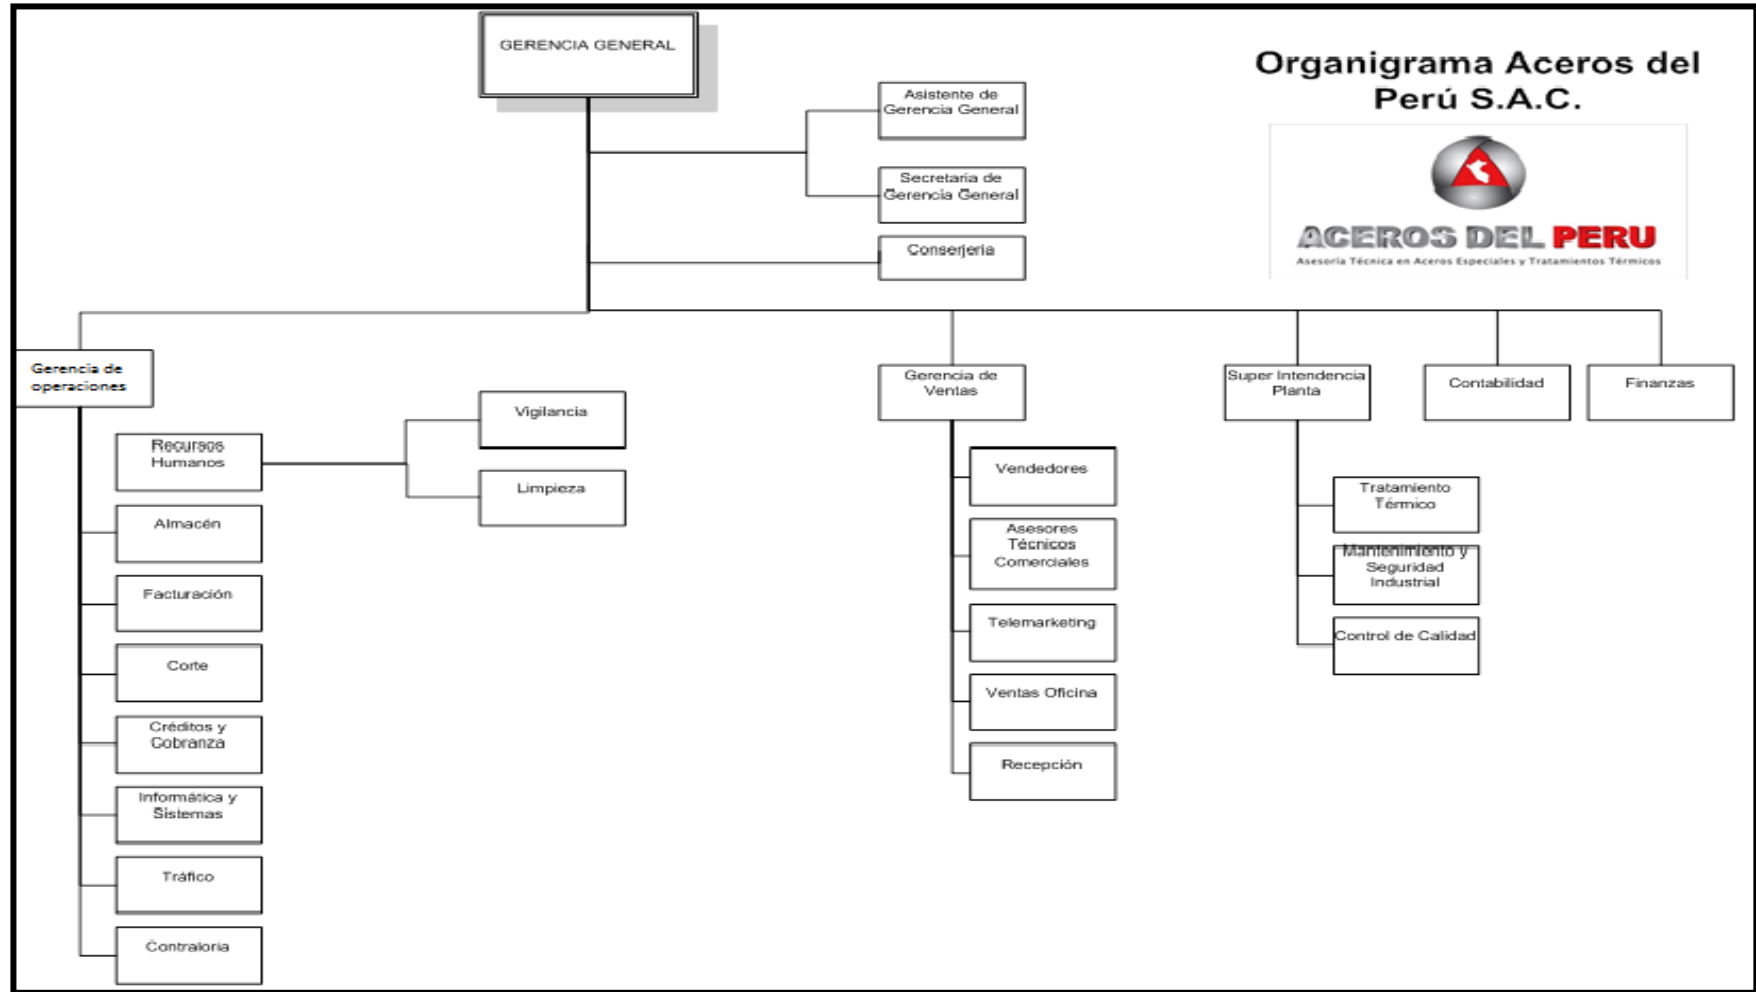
Organigrama Aceros del Perú S.A.C.

ACEROS DEL PERU
Asesoría Técnica en Aceros Especiales y Tratamientos Térmicos

GERENCIA GENERAL

Asistente de Gerencia General

Secretaria de Gerencia General

Conserjeria

Gerencia de operaciones

Recursos Humanos

Vigilancia

Limpieza

Almacén

Facturación

Corte

Créditos y Cobranza

Informática y Sistemas

Tráfico

Contraloria

Gerencia de Ventas

Vendedores

Asesores Técnicos Comerciales

Telemarketing

Ventas Oficina

Recepción

Super Intendencia Planta

Tratamiento Térmico

Mantenimiento y Seguridad Industrial

Control de Calidad

Contabilidad

Finanzas